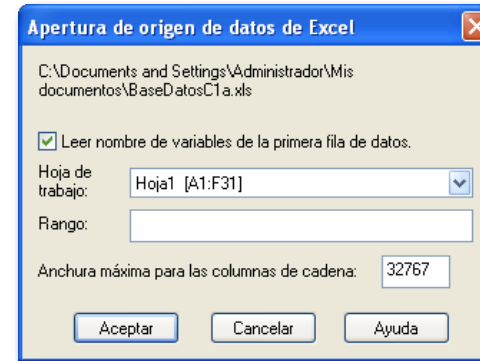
Apertura de origen de datos de Excel

C:\Documents and Settings\Administrador\Mis documentos\BaseDatosC1a.xls

Leer nombre de variables de la primera fila de datos.

Hoja de trabajo: Hoja1 [A1:F31]

Rango:

Anchura máxima para las columnas de cadena: 32767

Aceptar Cancelar Ayuda